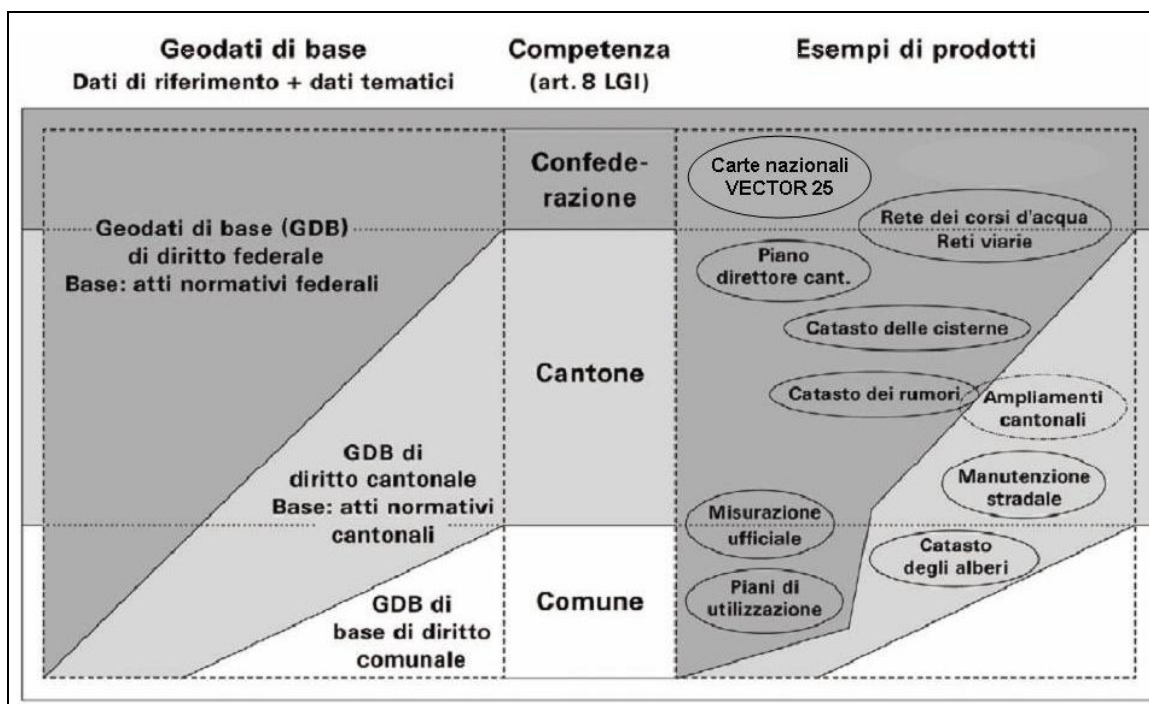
Geodati di base
Dati di riferimento + dati tematici

Competenza
(art. 8 LGI)

Esempi di prodotti

Confederazione

Carte nazionali VECTOR 25

Geodati di base (GDB) di diritto federale
Base: atti normativi federali

Rete dei corsi d'acqua
Reti viarie

Piano direttore cant.

Catasto delle cisterne

Cantone

Catasto dei rumori

Ampliamenti cantonali

GDB di diritto cantonale
Base: atti normativi cantonali

Manutenzione stradale

Misurazione ufficiale

Catasto degli alberi

Piani di utilizzazione

Comune

GDB di base di diritto comunale